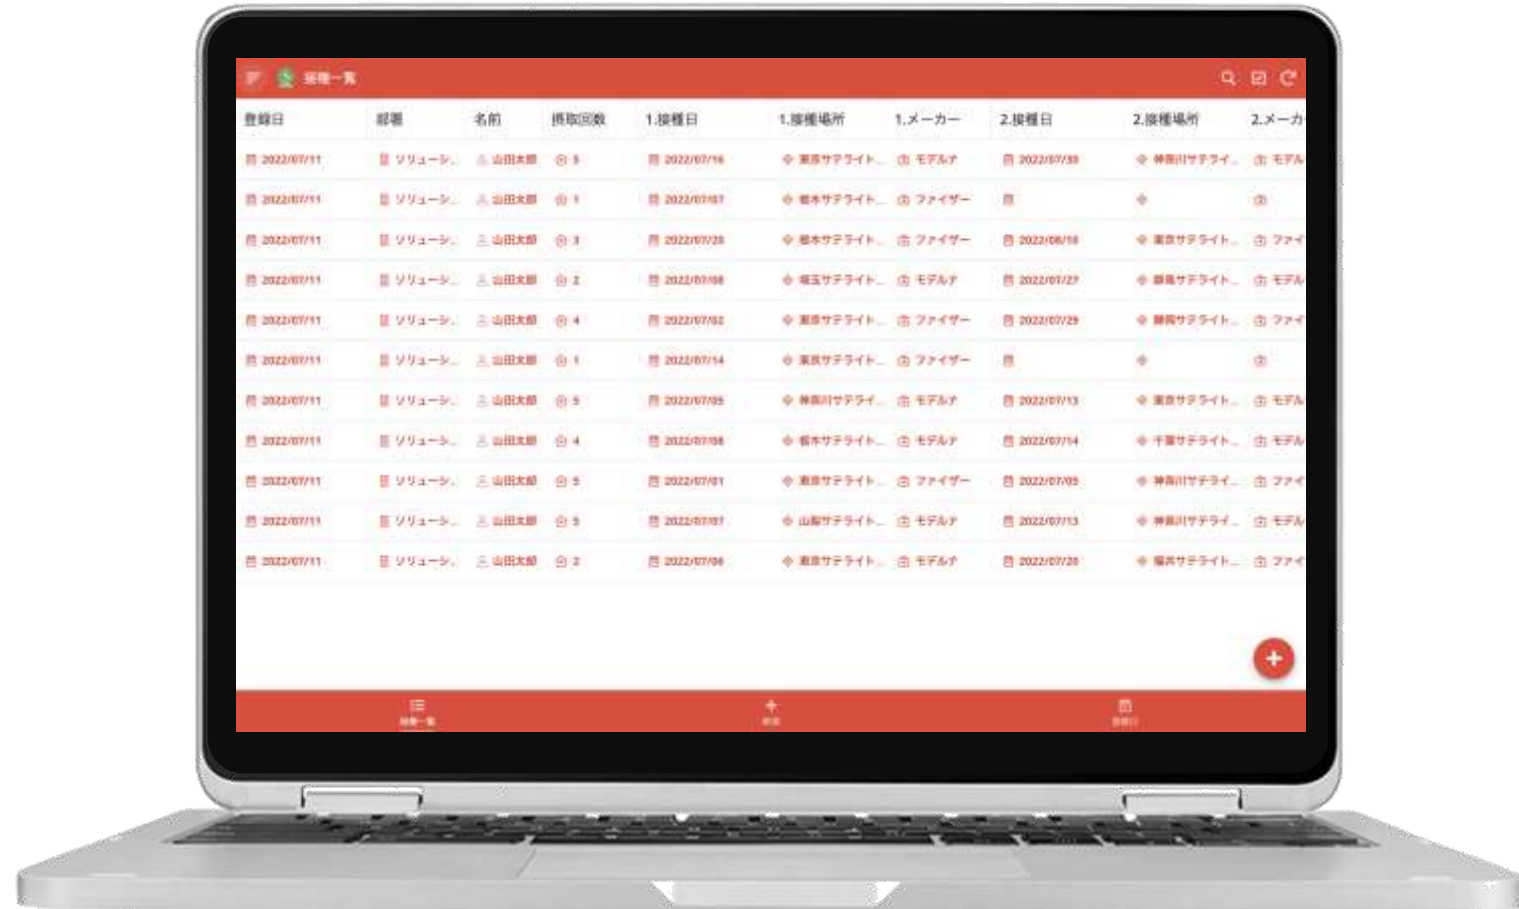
接種一覧

| 登録日 | 部署 | 名前 | 摂取回数 | 1.接種日 | 1.接種場所 | 1.メーカー | 2.接種日 | 2.接種場所 | 2.メーカ |
|---|---|---|---|---|---|---|---|---|---|
| 2022/07/11 | ソリューシ... | 山田太郎 | 5 | 2022/07/16 | 東京サテライト... | モデルナ | 2022/07/30 | 神奈川サテライ... | モデル |
| 2022/07/11 | ソリューシ... | 山田太郎 | 1 | 2022/07/07 | 栃木サテライト... | ファイザー | | | |
| 2022/07/11 | ソリューシ... | 山田太郎 | 3 | 2022/07/20 | 栃木サテライト... | ファイザー | 2022/06/16 | 東京サテライト... | ファイ |
| 2022/07/11 | ソリューシ... | 山田太郎 | 2 | 2022/07/08 | 埼玉サテライト... | モデルナ | 2022/07/27 | 静岡サテライト... | モデル |
| 2022/07/11 | ソリューシ... | 山田太郎 | 4 | 2022/07/02 | 東京サテライト... | ファイザー | 2022/07/29 | 静岡サテライト... | ファイ |
| 2022/07/11 | ソリューシ... | 山田太郎 | 1 | 2022/07/14 | 東京サテライト... | ファイザー | | | |
| 2022/07/11 | ソリューシ... | 山田太郎 | 5 | 2022/07/05 | 神奈川サテライ... | モデルナ | 2022/07/13 | 東京サテライト... | モデル |
| 2022/07/11 | ソリューシ... | 山田太郎 | 4 | 2022/07/08 | 栃木サテライト... | モデルナ | 2022/07/14 | 千葉サテライト... | モデル |
| 2022/07/11 | ソリューシ... | 山田太郎 | 5 | 2022/07/01 | 東京サテライト... | ファイザー | 2022/07/05 | 神奈川サテライ... | ファイ |
| 2022/07/11 | ソリューシ... | 山田太郎 | 5 | 2022/07/07 | 山梨サテライト... | モデルナ | 2022/07/13 | 神奈川サテライ... | モデル |
| 2022/07/11 | ソリューシ... | 山田太郎 | 2 | 2022/07/06 | 東京サテライト... | モデルナ | 2022/07/20 | 福井サテライト... | ファイ |

接種一覧
新規
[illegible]